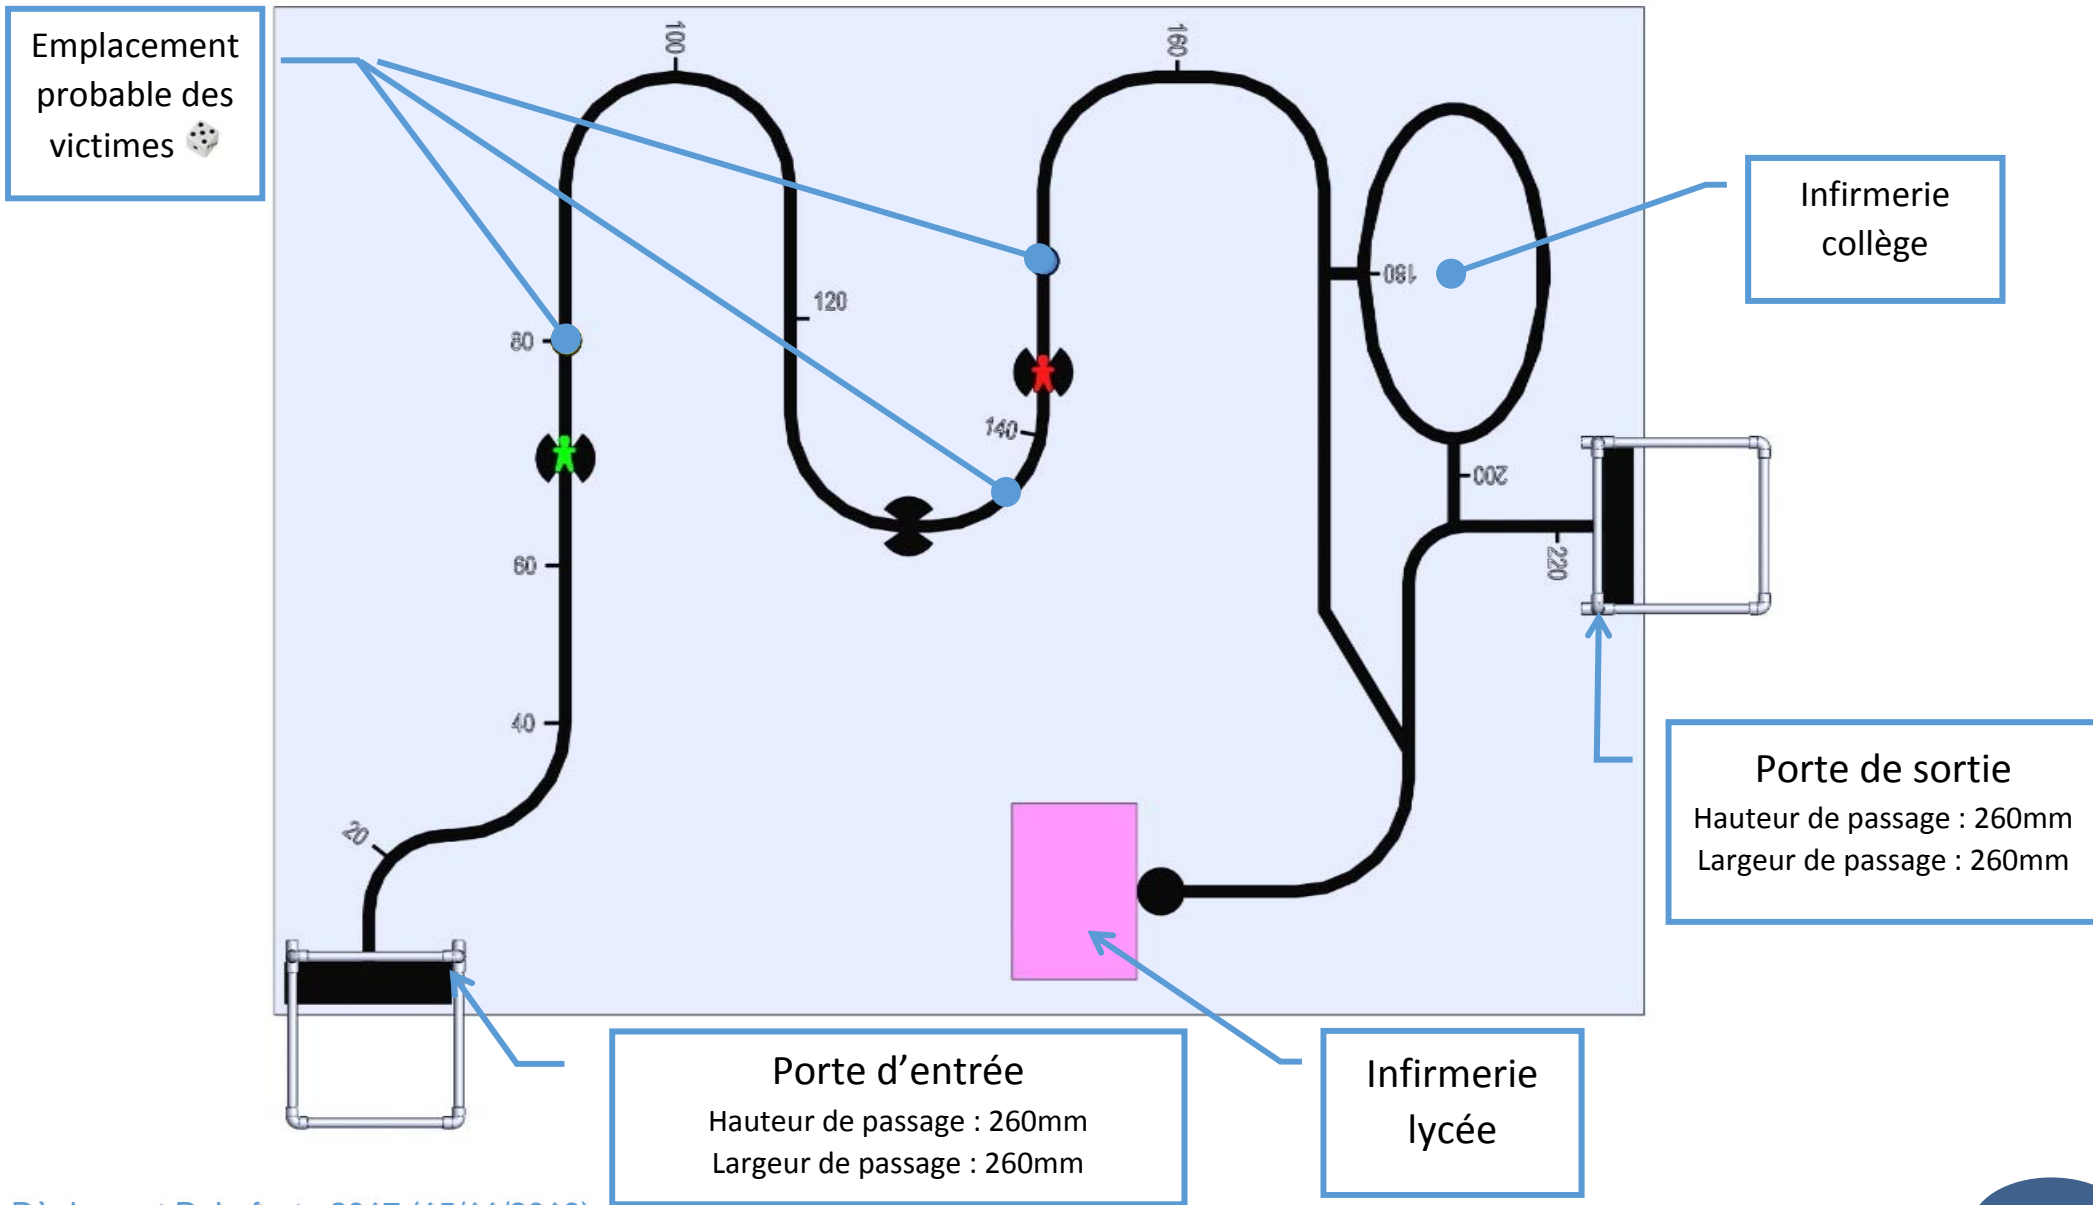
Emplacement probable des victimes

100

160

120

80

180

140

60

200

220

40

20

Infirmerie collège

Porte de sortie
Hauteur de passage : 260mm
Largeur de passage : 260mm

Porte d'entrée
Hauteur de passage : 260mm
Largeur de passage : 260mm

Infirmerie lycée

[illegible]